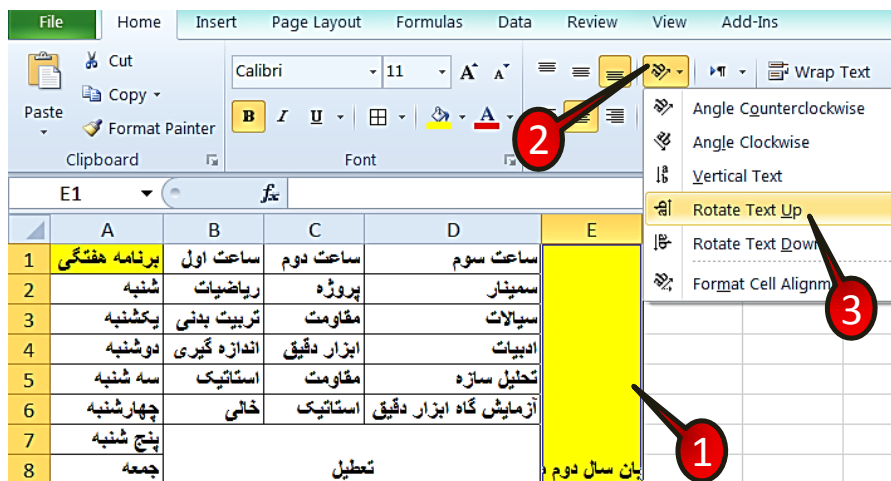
File Home Insert Page Layout Formulas Data Review View Add-Ins

Paste
Cut
Copy
Format Painter
Clipboard

Calibri
11
B I U
Font

Wrap Text

Angle Counterclockwise
Angle Clockwise
Vertical Text
Rotate Text Up
Rotate Text Down
Format Cell Alignm

E1
$f_x$

| | A | B | C | D | E |
|---|---|---|---|---|---|
| 1 | برنامه هفتگی | ساعت اول | ساعت دوم | ساعت سوم | |
| 2 | شنبه | ریاضیات | پروژه | سمینار | |
| 3 | یکشنبه | تربیت بدنی | مقاومت | سیالات | |
| 4 | دوشنبه | اندازه گیری | ابزار دقیق | ادبیات | |
| 5 | سه شنبه | استاتیک | مقاومت | تحلیل سازه | |
| 6 | چهارشنبه | خالی | استاتیک | آزمایش گاه ابزار دقیق | |
| 7 | پنج شنبه | | | | |
| 8 | جمعه | | تعطیل | | یان سال دوم د |

2
3
1